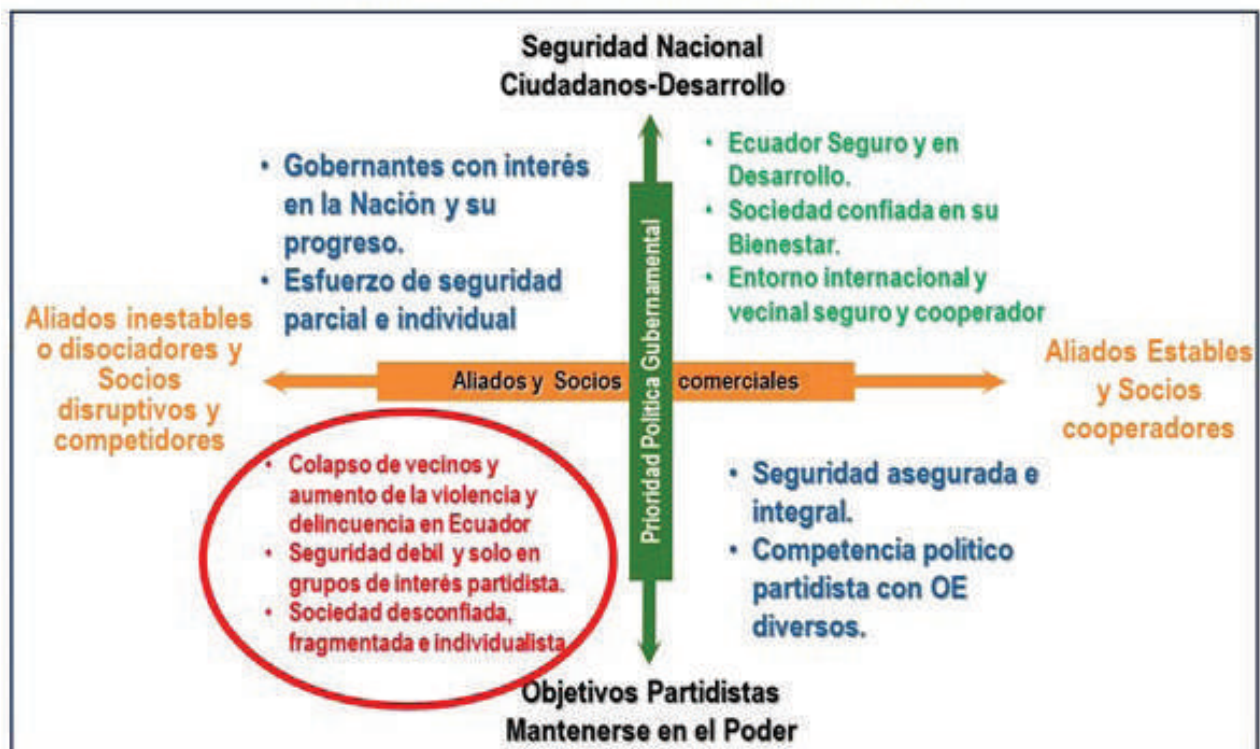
Seguridad Nacional
Ciudadanos-Desarrollo

• Gobernantes con interés en la Nación y su progreso.
• Esfuerzo de seguridad parcial e individual

• Ecuador Seguro y en Desarrollo.
• Sociedad confiada en su Bienestar.
• Entorno internacional y vecinal seguro y cooperador

Aliados inestables o disociadores y Socios disruptivos y competidores

Aliados y Socios comerciales

Prioridad Política Gubernamental

Aliados Estables y Socios cooperadores

• Colapso de vecinos y aumento de la violencia y delincuencia en Ecuador
• Seguridad debil y solo en grupos de interés partidista.
• Sociedad desconfiada, fragmentada e individualista

• Seguridad asegurada e integral.
• Competencia politico partidista con OE diversos.

Objetivos Partidistas
Mantenerse en el Poder